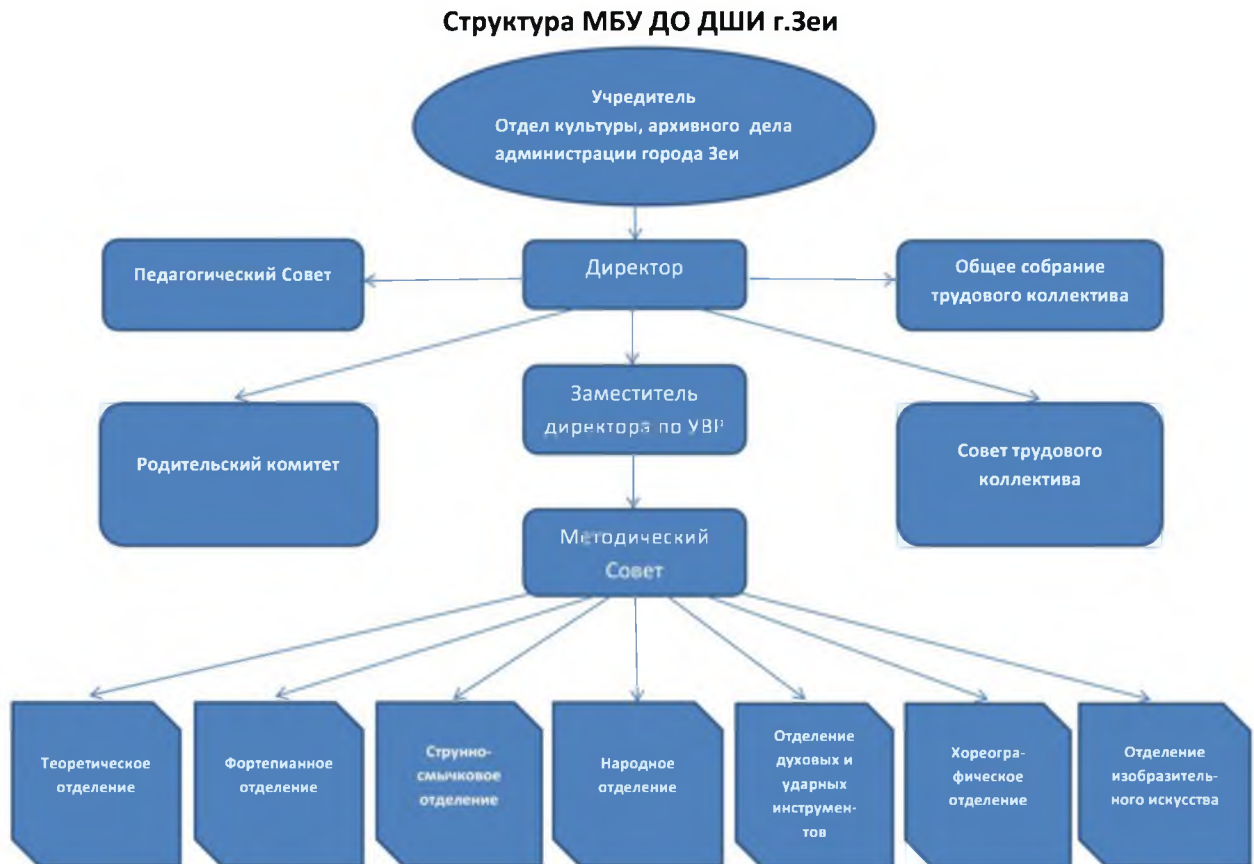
Структура МБУ ДО ДШИ г.Зеи

Учредитель
Отдел культуры, архивного дела администрации города Зеи

Педагогический Совет

Директор

Общее собрание трудового коллектива

Родительский комитет

Заместитель директора по УВР

Совет трудового коллектива

Методический Совет

Теоретическое отделение

Фортепианное отделение

Струнно-смычковое отделение

Народное отделение

Отделение духовых и ударных инструментов

Хореографическое отделение

Отделение изобразительного искусства